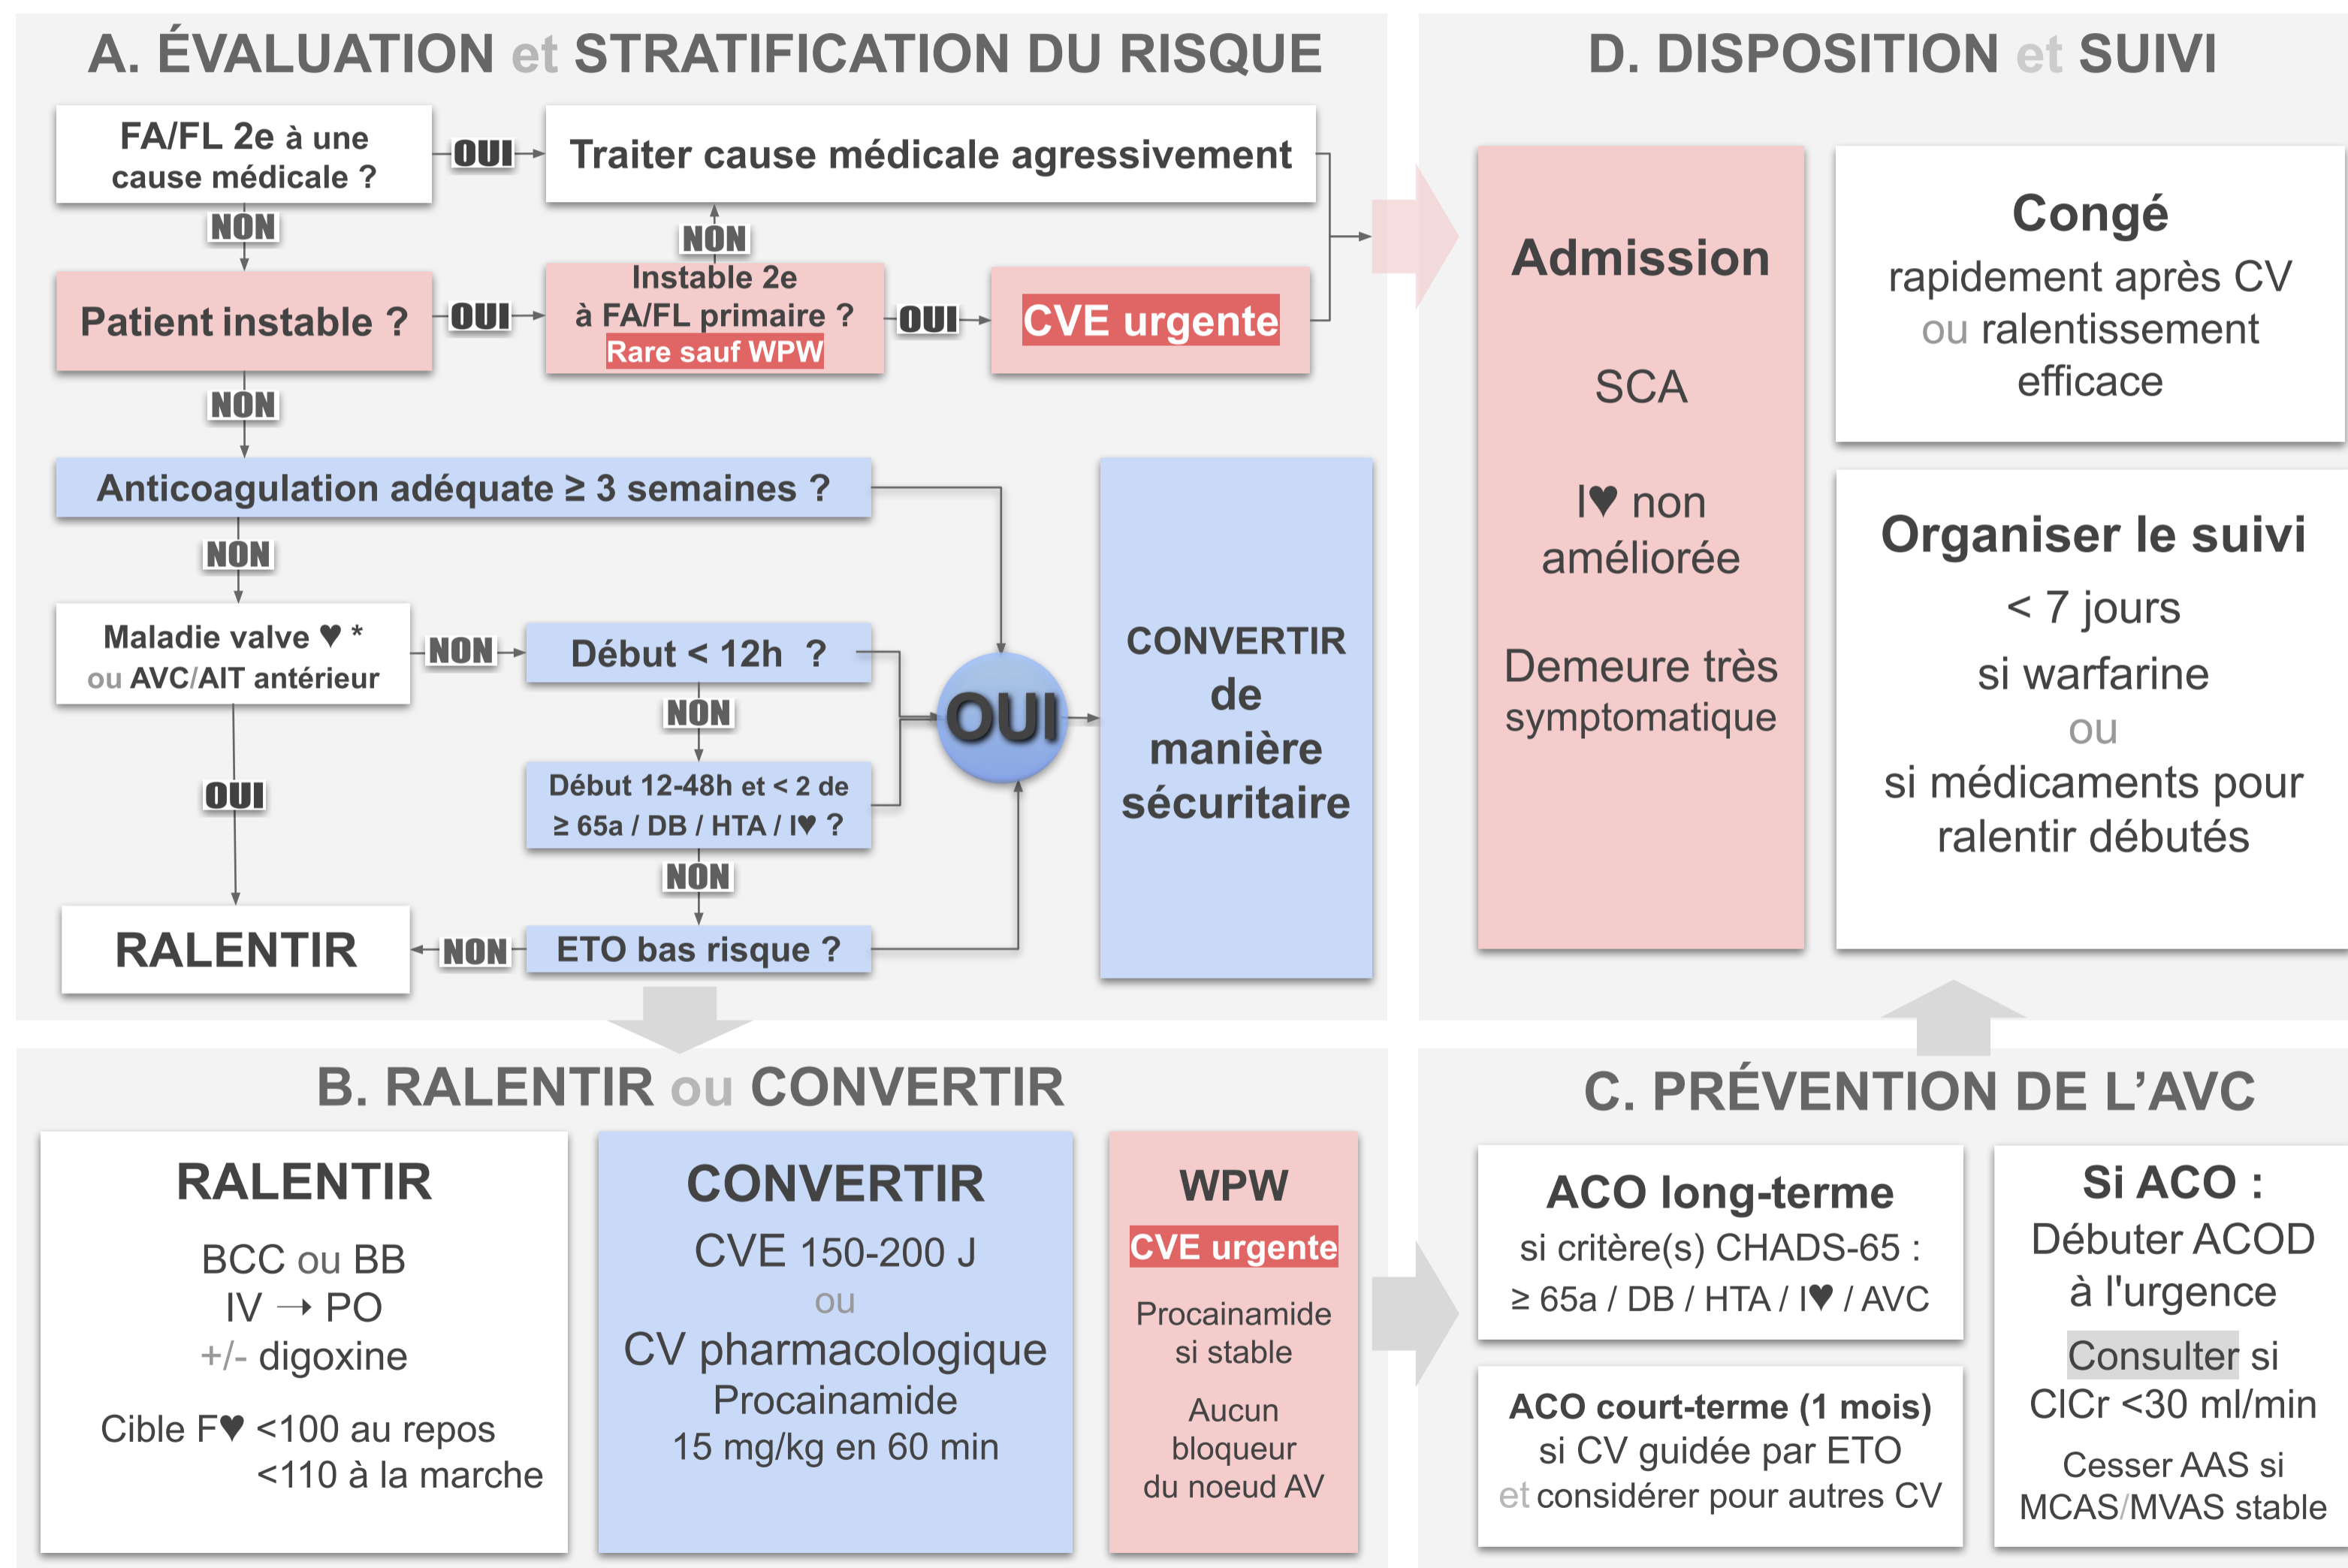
A. ÉVALUATION et STRATIFICATION DU RISQUE

FA/FL 2e à une cause médicale ?

OUI

Traiter cause médicale agressivement

NON

NON

Patient instable ?

OUI

Instable 2e à FA/FL primaire ? Rare sauf WPW

OUI

CVE urgente

NON

Anticoagulation adéquate ≥ 3 semaines ?

NON

Maladie valve ♥ * ou AVC/AIT antérieur

NON

Début < 12h ?

NON

Début 12-48h et < 2 de ≥ 65a / DB / HTA / I♥ ?

NON

OUI

OUI

CONVERTIR de manière sécuritaire

RALENTIR

NON

ETO bas risque ?

D. DISPOSITION et SUIVI

Admission

SCA

I♥ non améliorée

Demeure très symptomatique

Congé

rapidement après CV ou ralentissement efficace

Organiser le suivi

< 7 jours

si warfarine

ou

si médicaments pour ralentir débutés

B. RALENTIR ou CONVERTIR

RALENTIR

BCC ou BB
IV → PO
+/- digoxine

Cible F♥ <100 au repos
<110 à la marche

CONVERTIR

CVE 150-200 J
ou
CV pharmacologique
Procainamide
15 mg/kg en 60 min

WPW

CVE urgente

Procainamide si stable

Aucun bloqueur du noeud AV

C. PRÉVENTION DE L'AVC

ACO long-terme

si critère(s) CHADS-65 :
≥ 65a / DB / HTA / I♥ / AVC

ACO court-terme (1 mois)
si CV guidée par ETO
et considérer pour autres CV

Si ACO :

Débuter ACOD à l'urgence

Consulter si ClCr <30 ml/min

Cesser AAS si MCAS/MVAS stable